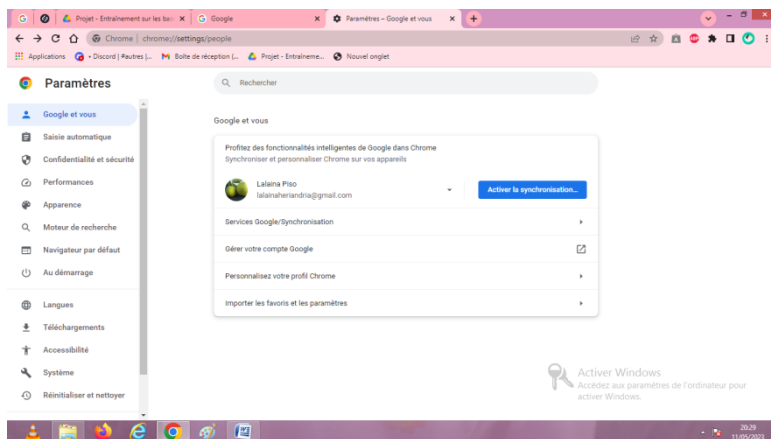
Projet - Entraînement sur les bas
Google
Paramètres – Google et vous

Chrome | chrome://settings/people

Applications
• Discord | Pautres |...
Boîte de réception (...
Projet - Entraîneme...
Nouvel onglet

Paramètres

Rechercher

Google et vous
Saisie automatique
Confidentialité et sécurité
Performances
Apparence
Moteur de recherche
Navigateur par défaut
Au démarrage
Langues
Téléchargements
Accessibilité
Système
Réinitialiser et nettoyer

Google et vous

Profitez des fonctionnalités intelligentes de Google dans Chrome
Synchroniser et personnaliser Chrome sur vos appareils

Lalaina Piso
lalainaheriandria@gmail.com

Activer la synchronisation...

Services Google/Synchronisation

Gérer votre compte Google

Personnalisez votre profil Chrome

Importer les favoris et les paramètres

Activer Windows
Accédez aux paramètres de l'ordinateur pour activer Windows.

20:29
11/05/2023